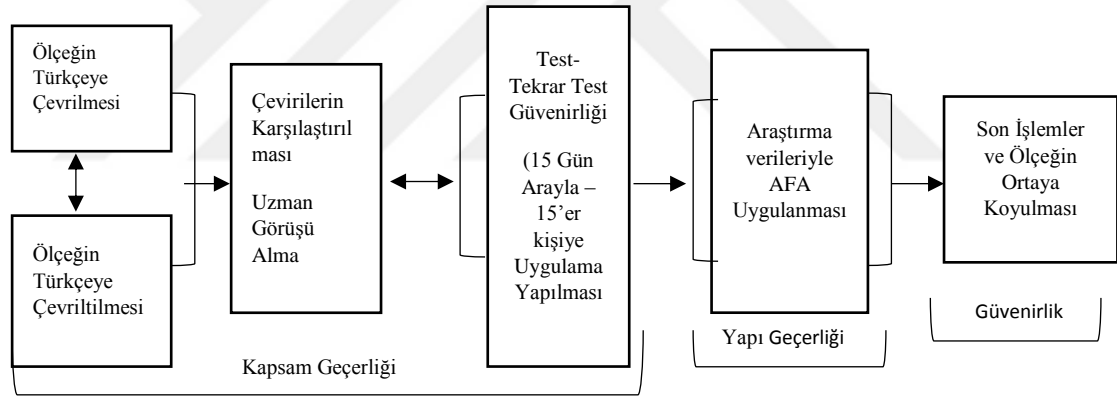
Ölçeğin Türkçeye Çevrilmesi

Ölçeğin Türkçeye Çevriltilmesi

Çevirilerin Karşılaştırılması

Uzman Görüşü Alma

Test-Tekrar Test Güvenirliği

(15 Gün Arayla – 15'er kişiye Uygulama Yapılması

Araştırma verileriyle AFA Uygulanması

Son İşlemler ve Ölçeğin Ortaya Koyulması

Kapsam Geçerliği

Yapı Geçerliği

Güvenirlik